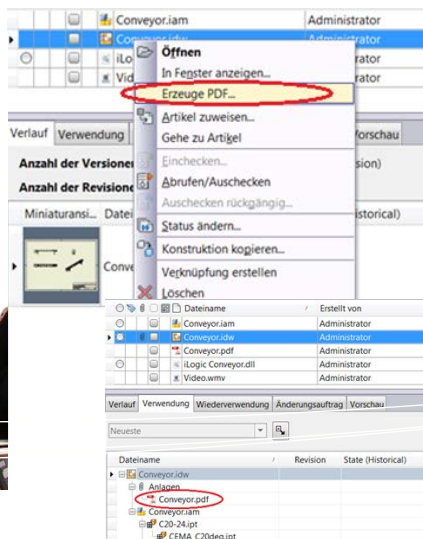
Conveyor.iam Administrator
Conveyor.idw Administrator
iLo Administrator
Vid Administrator

Öffnen
In Fenster anzeigen...
Erzeuge PDF...
Artikel zuweisen...
Gehe zu Artikel
Einchecken...
Abrufen/Auschecken
Auschecken rückgängig...
Status ändern...
Konstruktion kopieren...
Verknüpfung erstellen
Löschen

Verlauf Verwendung Vorschau
Anzahl der Versionen sion)
Anzahl der Revisionen
Miniaturansi... Datei (Historical)
Conve

| Dateiname | Erstellt von |
|---|---|
| Conveyor.iam | Administrator |
| Conveyor.idw | Administrator |
| Conveyor.pdf | Administrator |
| iLogic Conveyor.dll | Administrator |
| Video.wmv | Administrator |

Verlauf Verwendung Wiederverwendung Änderungsauftrag Vorschau
Neueste

| Dateiname | Revision | State (Historical) |
|---|---|---|
| Conveyor.idw | | |
| Anlagen | | |
| Conveyor.pdf | | |
| Conveyor.iam | | |
| C20-24.ipt | | |
| CEMA_C20deg.ipt | | |